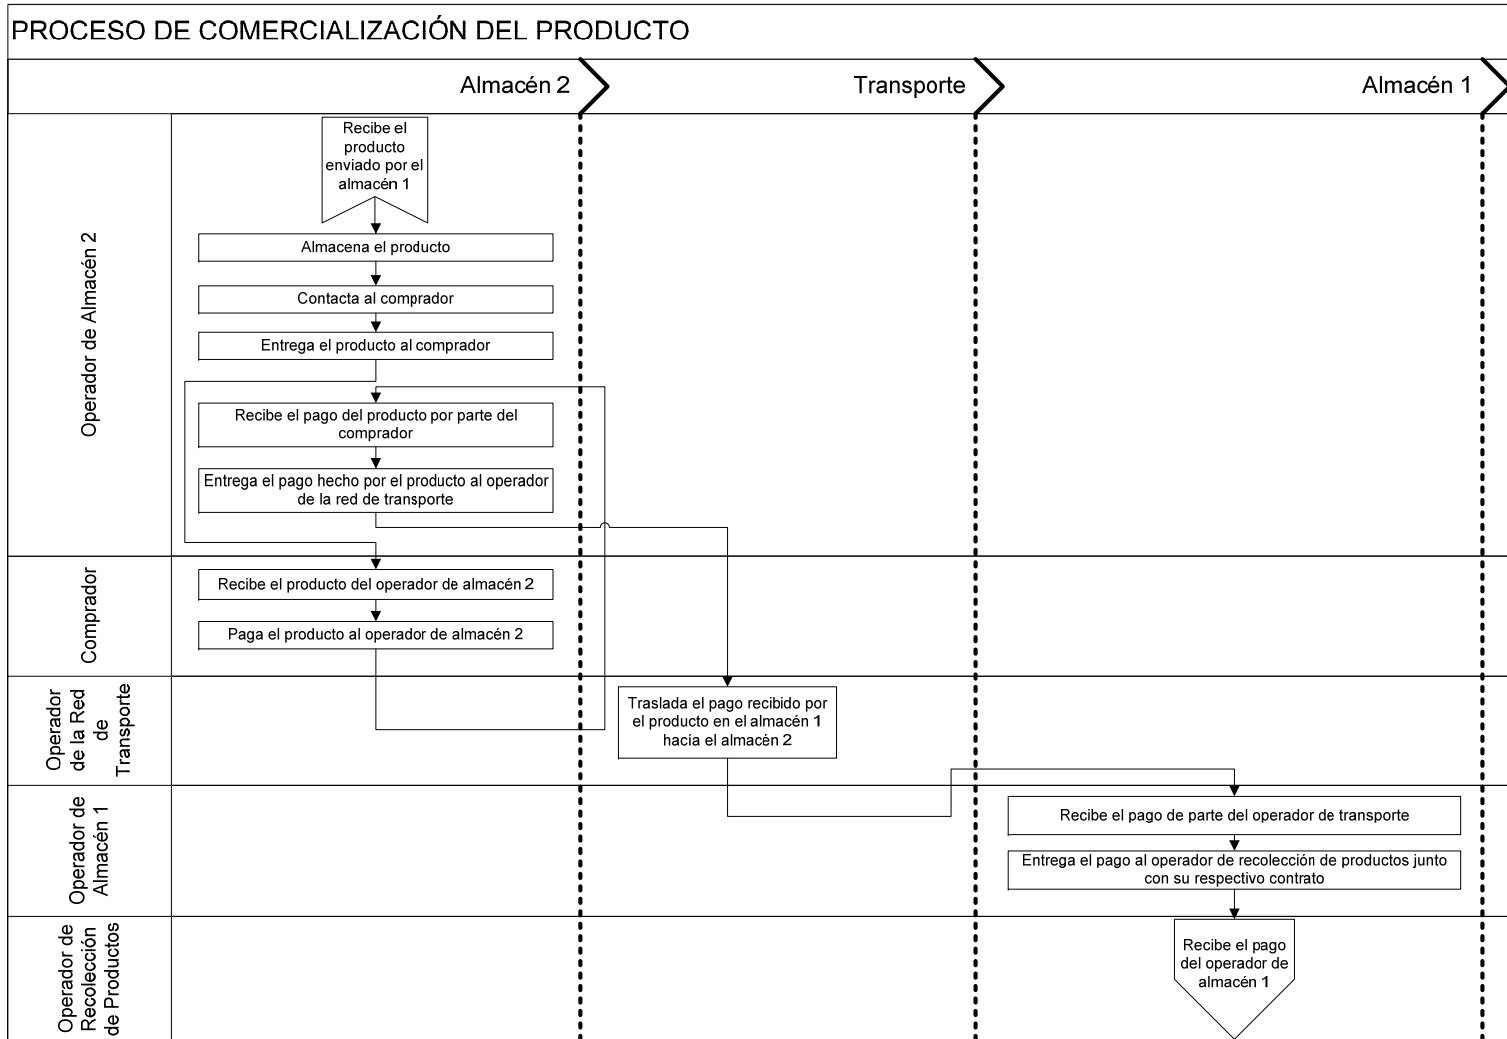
PROCESO DE COMERCIALIZACIÓN DEL PRODUCTO

Almacén 2

Transporte

Almacén 1

Operador de Almacén 2

Recibe el producto enviado por el almacén 1

Almacena el producto

Contacta al comprador

Entrega el producto al comprador

Recibe el pago del producto por parte del comprador

Entrega el pago hecho por el producto al operador de la red de transporte

Comprador

Recibe el producto del operador de almacén 2

Paga el producto al operador de almacén 2

Operador de la Red de Transporte

Traslada el pago recibido por el producto en el almacén 1 hacía el almacén 2

Operador de Almacén 1

Recibe el pago de parte del operador de transporte

Entrega el pago al operador de recolección de productos junto con su respectivo contrato

Operador de Recolección de Productos

Recibe el pago del operador de almacén 1